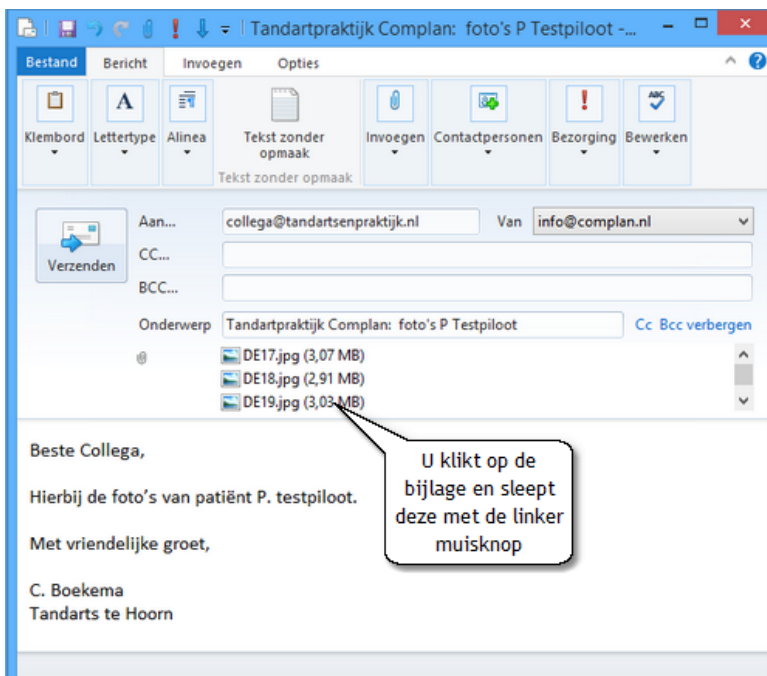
Tandartpraktijk Complan: foto's P Testpiloot -...

Bestand Bericht Invoegen Opties

Klembord Lettertype Alinea Tekst zonder opmaak Invoegen Contactpersonen Bezorging Bewerken

Tekst zonder opmaak

Verzenden

Aan... collega@tandartsenpraktijk.nl Van info@complan.nl

CC...

BCC...

Onderwerp Tandartpraktijk Complan: foto's P Testpiloot Cc Bcc verbergen

DE17.jpg (3,07 MB)
DE18.jpg (2,91 MB)
DE19.jpg (3,03 MB)

Beste Collega,

Hierbij de foto's van patiënt P. testpiloot.

Met vriendelijke groet,

C. Boekema
Tandarts te Hoorn

U klikt op de bijlage en sleept deze met de linker muisknop